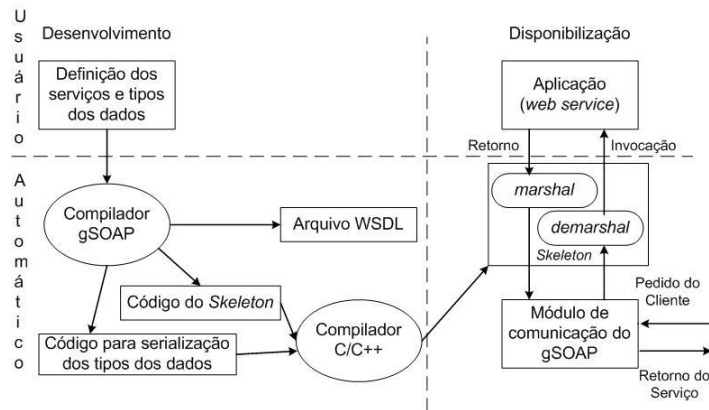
Usuário

Desenvolvimento

Definição dos serviços e tipos dos dados

Disponibilização

Aplicação (*web service*)

Retorno

Invocação

Automático

Compilador gSOAP

Arquivo WSDL

*marshal*

*demarshal*

*Skeleton*

Código do *Skeleton*

Código para serialização dos tipos dos dados

Compilador C/C++

Módulo de comunicação do gSOAP

Pedido do Cliente

Retorno do Serviço